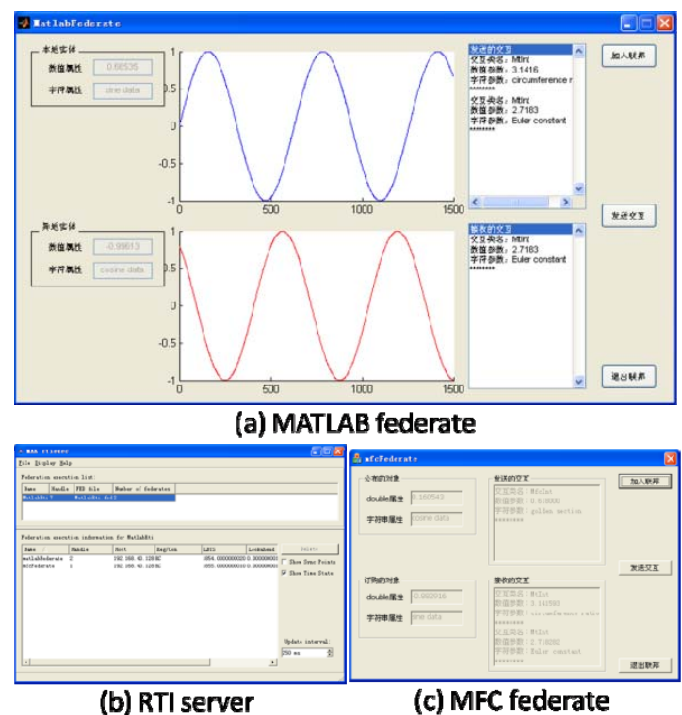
MatlabFederate

本地实体
数值属性 0.66535
字符属性 sine data

1
0.5
0
-0.5
-1
0 500 1000 1500

发送的交互
交互类名：MtInt
数值参数：3.1416
字符参数：circumference r
********
交互类名：MtInt
数值参数：2.7183
字符参数：Euler constant
********

加入联邦

发送交互

异地实体
数值属性 -0.99613
字符属性 cosine data

1
0.5
0
-0.5
-1
0 500 1000 1500

接收的交互
交互类名：MtInt
数值参数：2.7183
字符参数：Euler constant
********

退出联邦

(a) MATLAB federate

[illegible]
File Display Help
Federation execution list:
| Name | Handle | FED file | Number of federates |
|---|---|---|---|
| MatlabRti | 7 | MatlabRti.fed | 2 |

Federation execution information for MatlabRti
| Name | Handle | Host | Register | LBTS | Lookahead |
|---|---|---|---|---|---|
| matlabFederate | 2 | 192.168.41.128 | RC | 854.000000000 | 0.00000000 |
| MfcFederate | 1 | 192.168.41.128 | RC | 855.000000000 | 0.00000000 |

Select
Show Sync Points
Show Time State
Update interval:
250 ms

(b) RTI server

MfcFederate
公布的对象
double属性 0.160543
字符串属性 cosine data
发送的交互
交互类名：MtInt
数值参数：0.618000
字符参数：golden section
********
加入联邦
发送交互
订阅的对象
double属性 0.082016
字符串属性 sine data
接收的交互
交互类名：MtInt
数值参数：3.141593
字符参数：circumference ratio
********
交互类名：MtInt
数值参数：2.718282
字符参数：Euler constant
********
退出联邦

(c) MFC federate